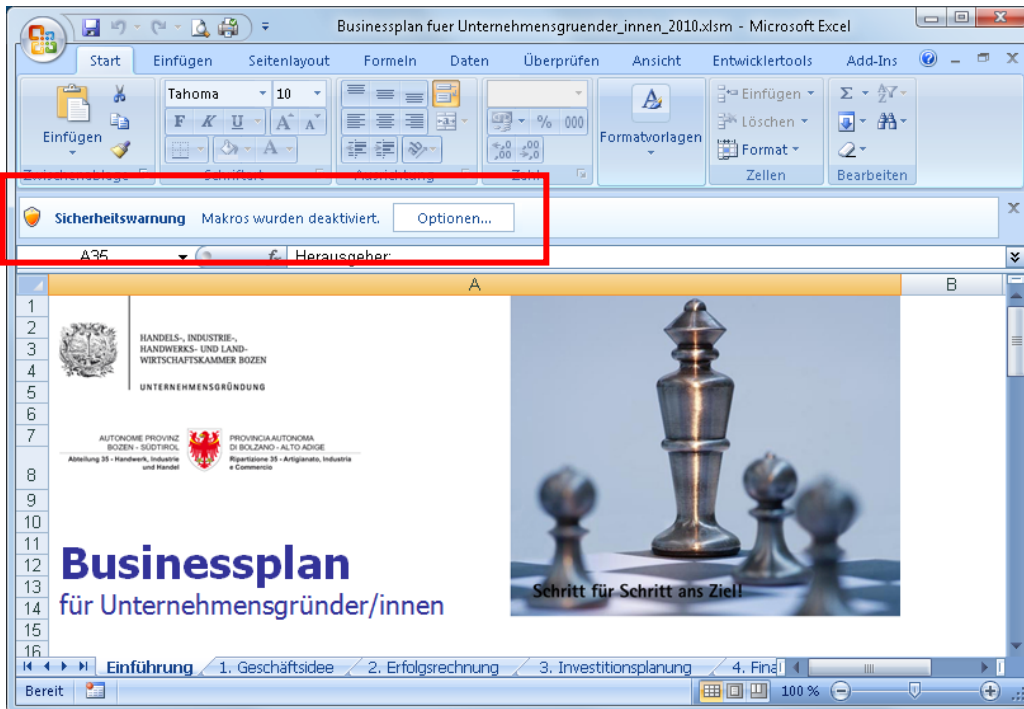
Businessplan fuer Unternehmensgruender_innen_2010.xlsm - Microsoft Excel

Start Einfügen Seitenlayout Formeln Daten Überprüfen Ansicht Entwicklertools Add-Ins

Einfügen Tahoma 10 F K U A A Formatvorlagen Einfügen Löschen Format Zellen Bearbeiten

Zwischenablage Schriftart Ausrichtung Zahl

Sicherheitswarnung Makros wurden deaktiviert. Optionen...

A35 Herausgeber:

A B

1 2 3 4 5 6 7 8 9 10 11 12 13 14 15 16

HANDELS-, INDUSTRIE-, HANDWERKS- UND LANDWIRTSCHAFTSKAMMER BOZEN

UNTERNEHMENSGRÜNDUNG

AUTONOME PROVINZ BOZEN - SÜDTIROL
Abteilung 35 - Handwerk, Industrie und Handel

PROVINCIA AUTONOMA DI BOLZANO - ALTO ADIGE
Ripartizione 35 - Artigianato, Industria e Commercio

Businessplan
für Unternehmensgründer/innen

Schritt für Schritt ans Ziel!

Einführung 1. Geschäftsidee 2. Erfolgsrechnung 3. Investitionsplanung 4. Fina

Bereit 100 %